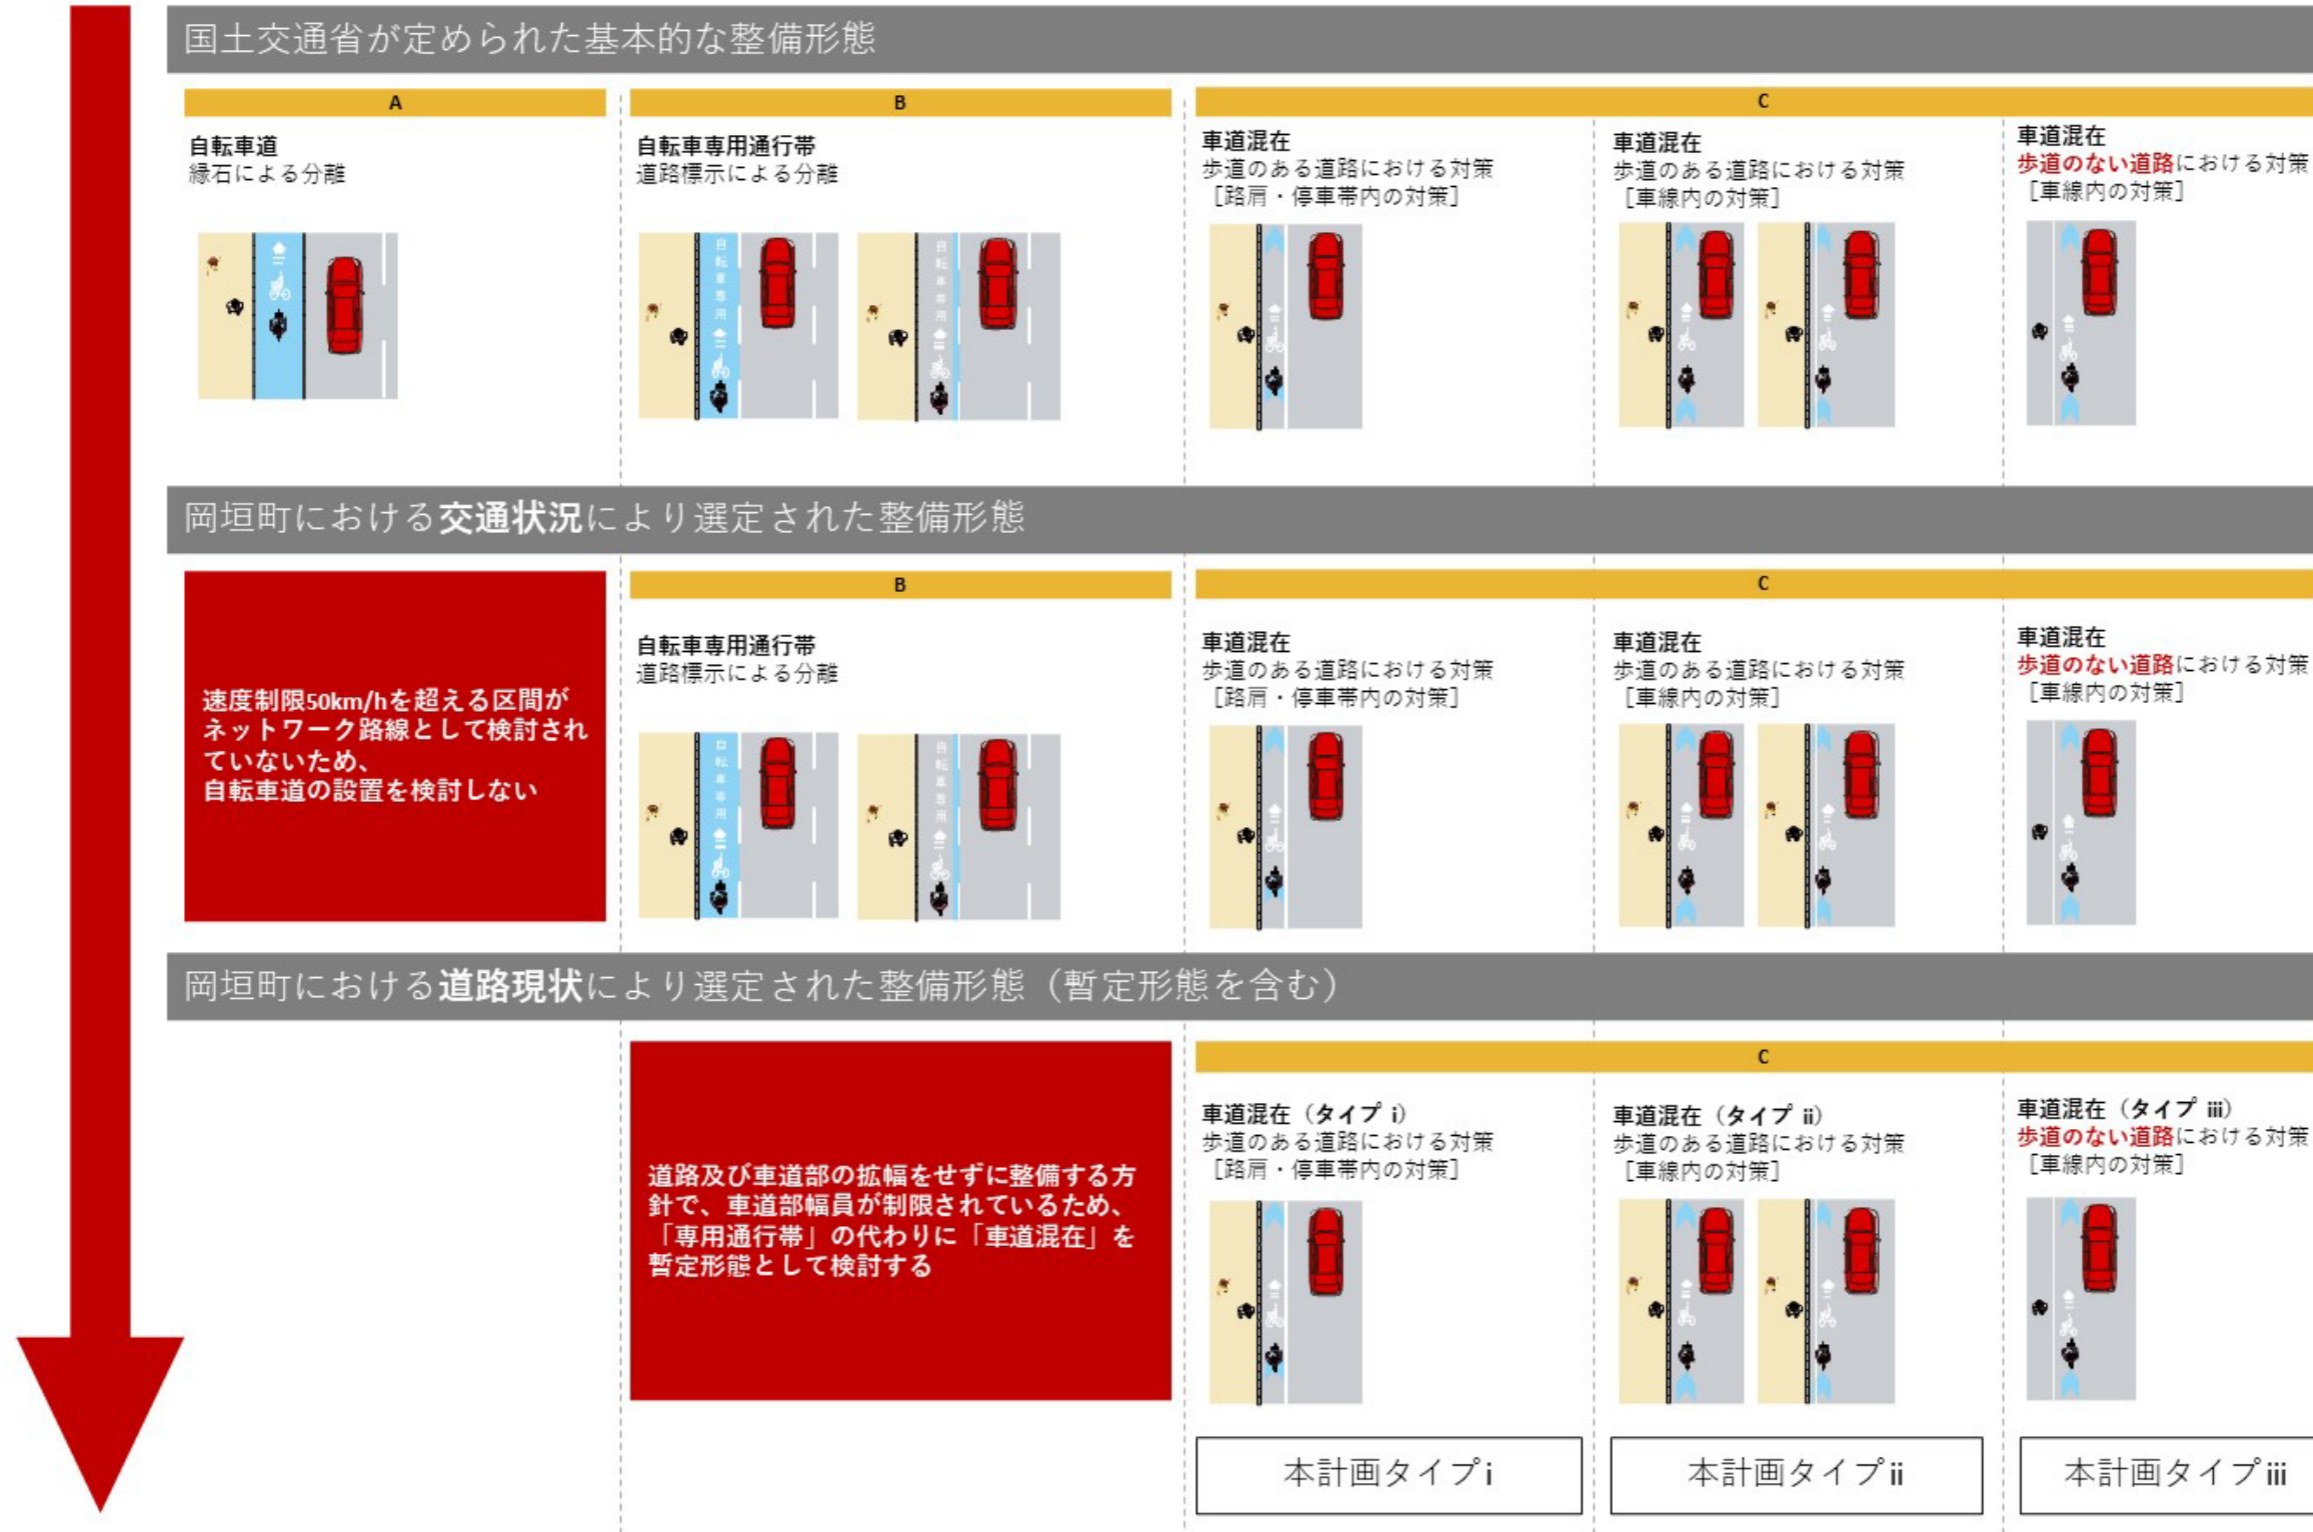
国土交通省が定められた基本的な整備形態

A

自転車道
縁石による分離

B

自転車専用通行帯
道路標示による分離

自転車専用

自転車専用

C

車道混在
歩道のある道路における対策
［路肩・停車帯内の対策］

車道混在
歩道のある道路における対策
［車線内の対策］

車道混在
歩道のない道路における対策
［車線内の対策］

岡垣町における交通状況により選定された整備形態

速度制限50km/hを超える区間がネットワーク路線として検討されていないため、自転車道の設置を検討しない

B

自転車専用通行帯
道路標示による分離

自転車専用

自転車専用

C

車道混在
歩道のある道路における対策
［路肩・停車帯内の対策］

車道混在
歩道のある道路における対策
［車線内の対策］

車道混在
歩道のない道路における対策
［車線内の対策］

岡垣町における道路現状により選定された整備形態（暫定形態を含む）

道路及び車道部の拡幅をせずに整備する方針で、車道部幅員が制限されているため、「専用通行帯」の代わりに「車道混在」を暫定形態として検討する

C

車道混在（タイプ i）
歩道のある道路における対策
［路肩・停車帯内の対策］

車道混在（タイプ ii）
歩道のある道路における対策
［車線内の対策］

車道混在（タイプ iii）
歩道のない道路における対策
［車線内の対策］

本計画タイプi

本計画タイプii

本計画タイプiii